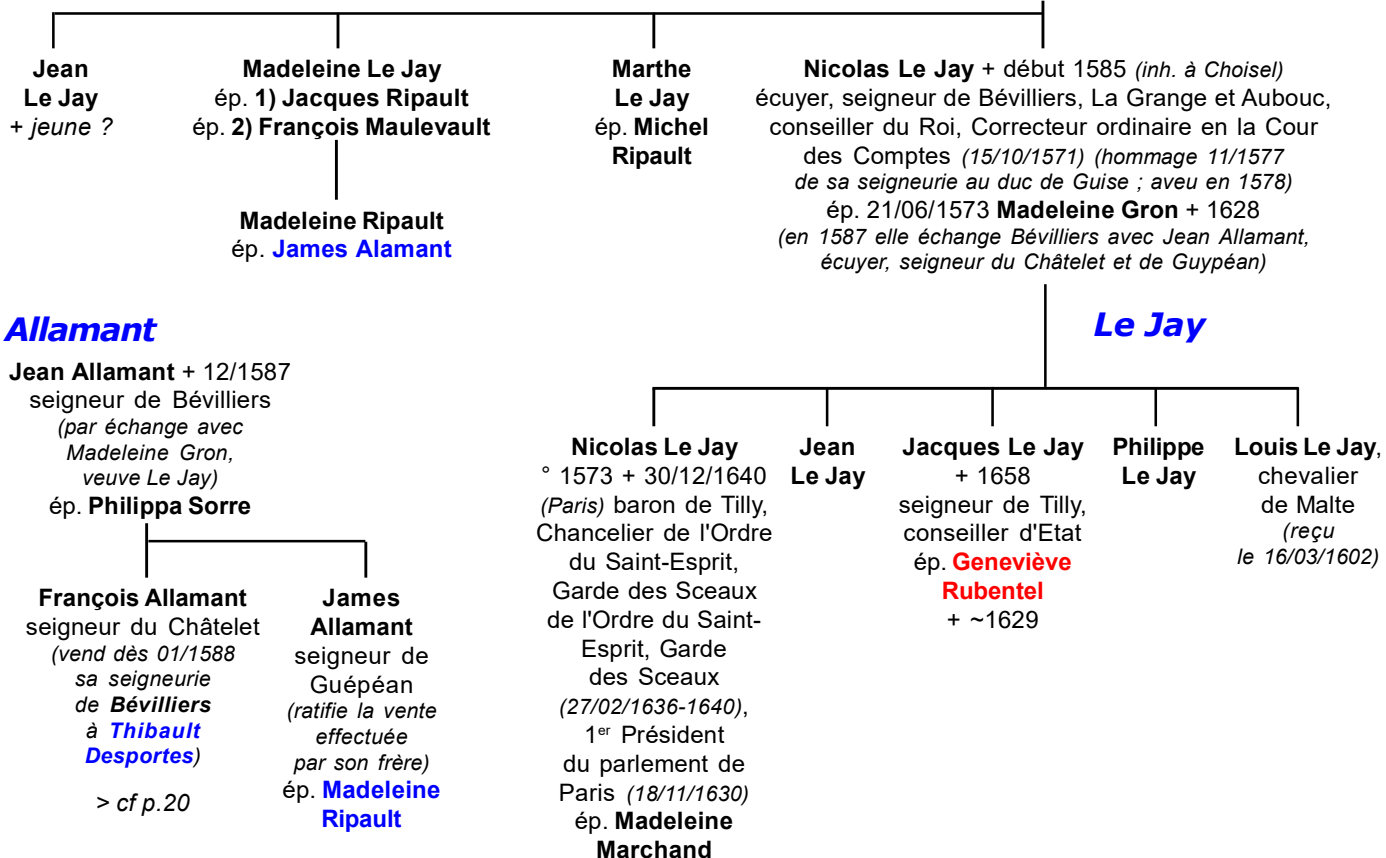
Jean Le Jay
+ jeune ?

Madeleine Le Jay
ép. 1) Jacques Ripault
ép. 2) François Maulevault

Madeleine Ripault
ép. James Alamant

Marthe Le Jay
ép. Michel Ripault

Nicolas Le Jay + début 1585 (inh. à Choisel) écuyer, seigneur de Bévilliers, La Grange et Aubouc, conseiller du Roi, Correcteur ordinaire en la Cour des Comptes (15/10/1571) (hommage 11/1577 de sa seigneurie au duc de Guise ; aveu en 1578) ép. 21/06/1573 Madeleine Gron + 1628 (en 1587 elle échange Bévilliers avec Jean Allamant, écuyer, seigneur du Châtelet et de Guypéan)

Allamant

Jean Allamant + 12/1587 seigneur de Bévilliers (par échange avec Madeleine Gron, veuve Le Jay) ép. Philippa Sorre

François Allamant seigneur du Châtelet (vend dès 01/1588 sa seigneurie de Bévilliers à Thibault Desportes)

> cf p.20

James Allamant seigneur de Guépéan (ratifie la vente effectuée par son frère) ép. Madeleine Ripault

Le Jay

Nicolas Le Jay ° 1573 + 30/12/1640 (Paris) baron de Tilly, Chancelier de l'Ordre du Saint-Esprit, Garde des Sceaux de l'Ordre du Saint-Esprit, Garde des Sceaux (27/02/1636-1640), 1$^{er}$ Président du parlement de Paris (18/11/1630) ép. Madeleine Marchand

Jean Le Jay

Jacques Le Jay + 1658 seigneur de Tilly, conseiller d'Etat ép. Geneviève Rubentel + ~1629

Philippe Le Jay

Louis Le Jay, chevalier de Malte (reçu le 16/03/1602)